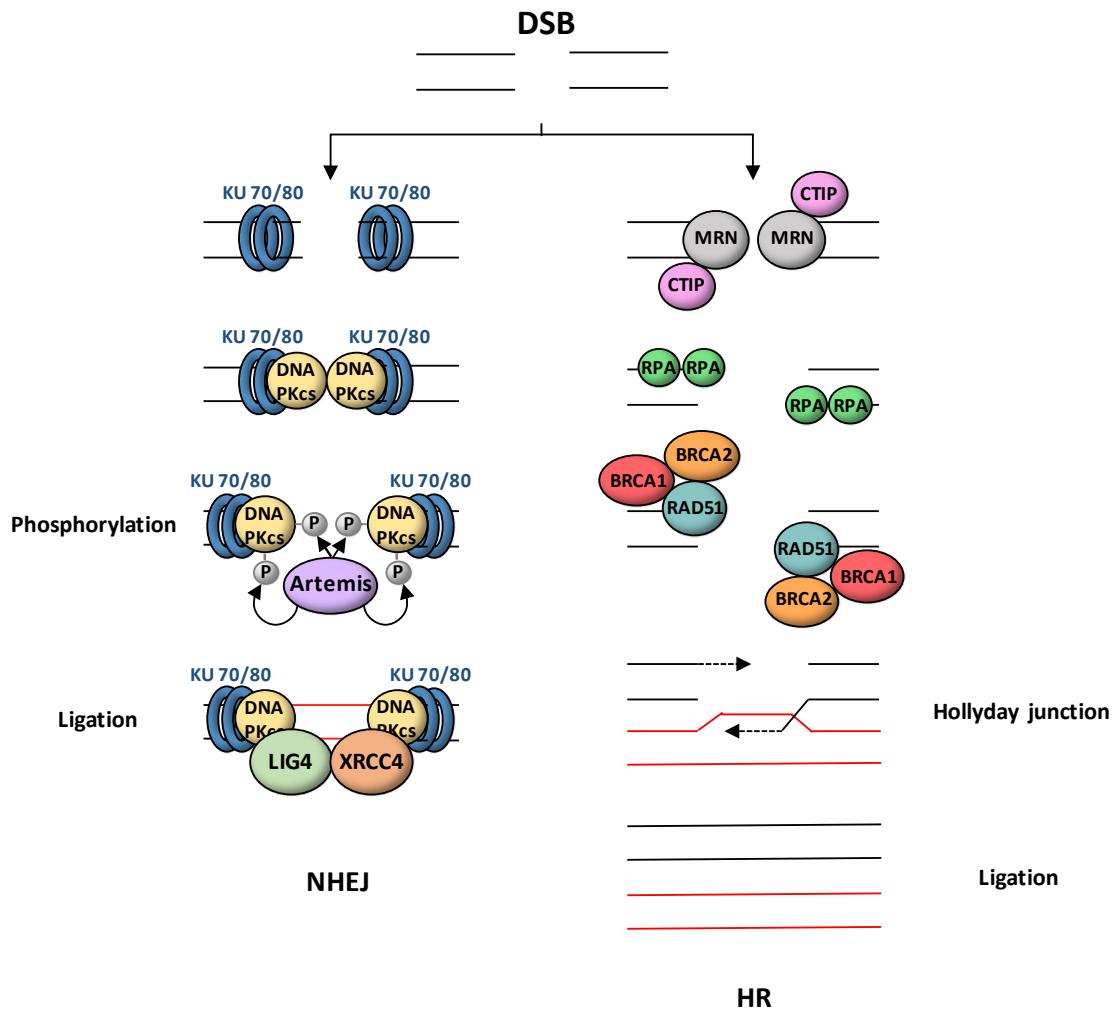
DSB

KU 70/80 KU 70/80

CTIP
MRN MRN
CTIP

KU 70/80 KU 70/80
DNA PKcs DNA PKcs

RPA RPA
RPA RPA

BRCA2
BRCA1
RAD51

KU 70/80 KU 70/80
Phosphorylation
DNA PKcs P P DNA PKcs
P Artemis P

RAD51
BRCA1
BRCA2

KU 70/80 KU 70/80
Ligation
DNA PKcs DNA PKcs
LIG4 XRCC4

Hollyday junction

Ligation

NHEJ

HR